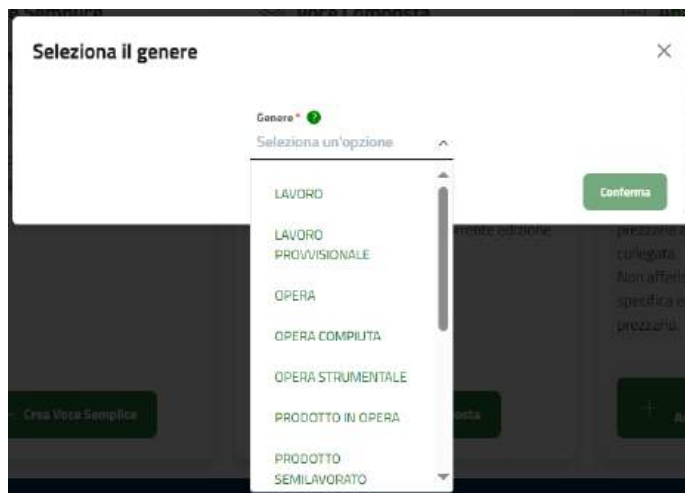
Seleziona il genere

×

Genere *

Seleziona un'opzione

LAVORO

LAVORO PROVVISIONALE

OPERA

OPERA COMPIUTA

OPERA STRUMENTALE

PRODOTTO IN OPERA

PRODOTTO SEMILAVORATO

Conferma

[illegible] Semplice

Voce Composta

rente edizione

prezzario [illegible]
collegata.
Non afferis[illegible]
specifica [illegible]
prezzario.

Crea Voce Semplice

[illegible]posta

+ A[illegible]